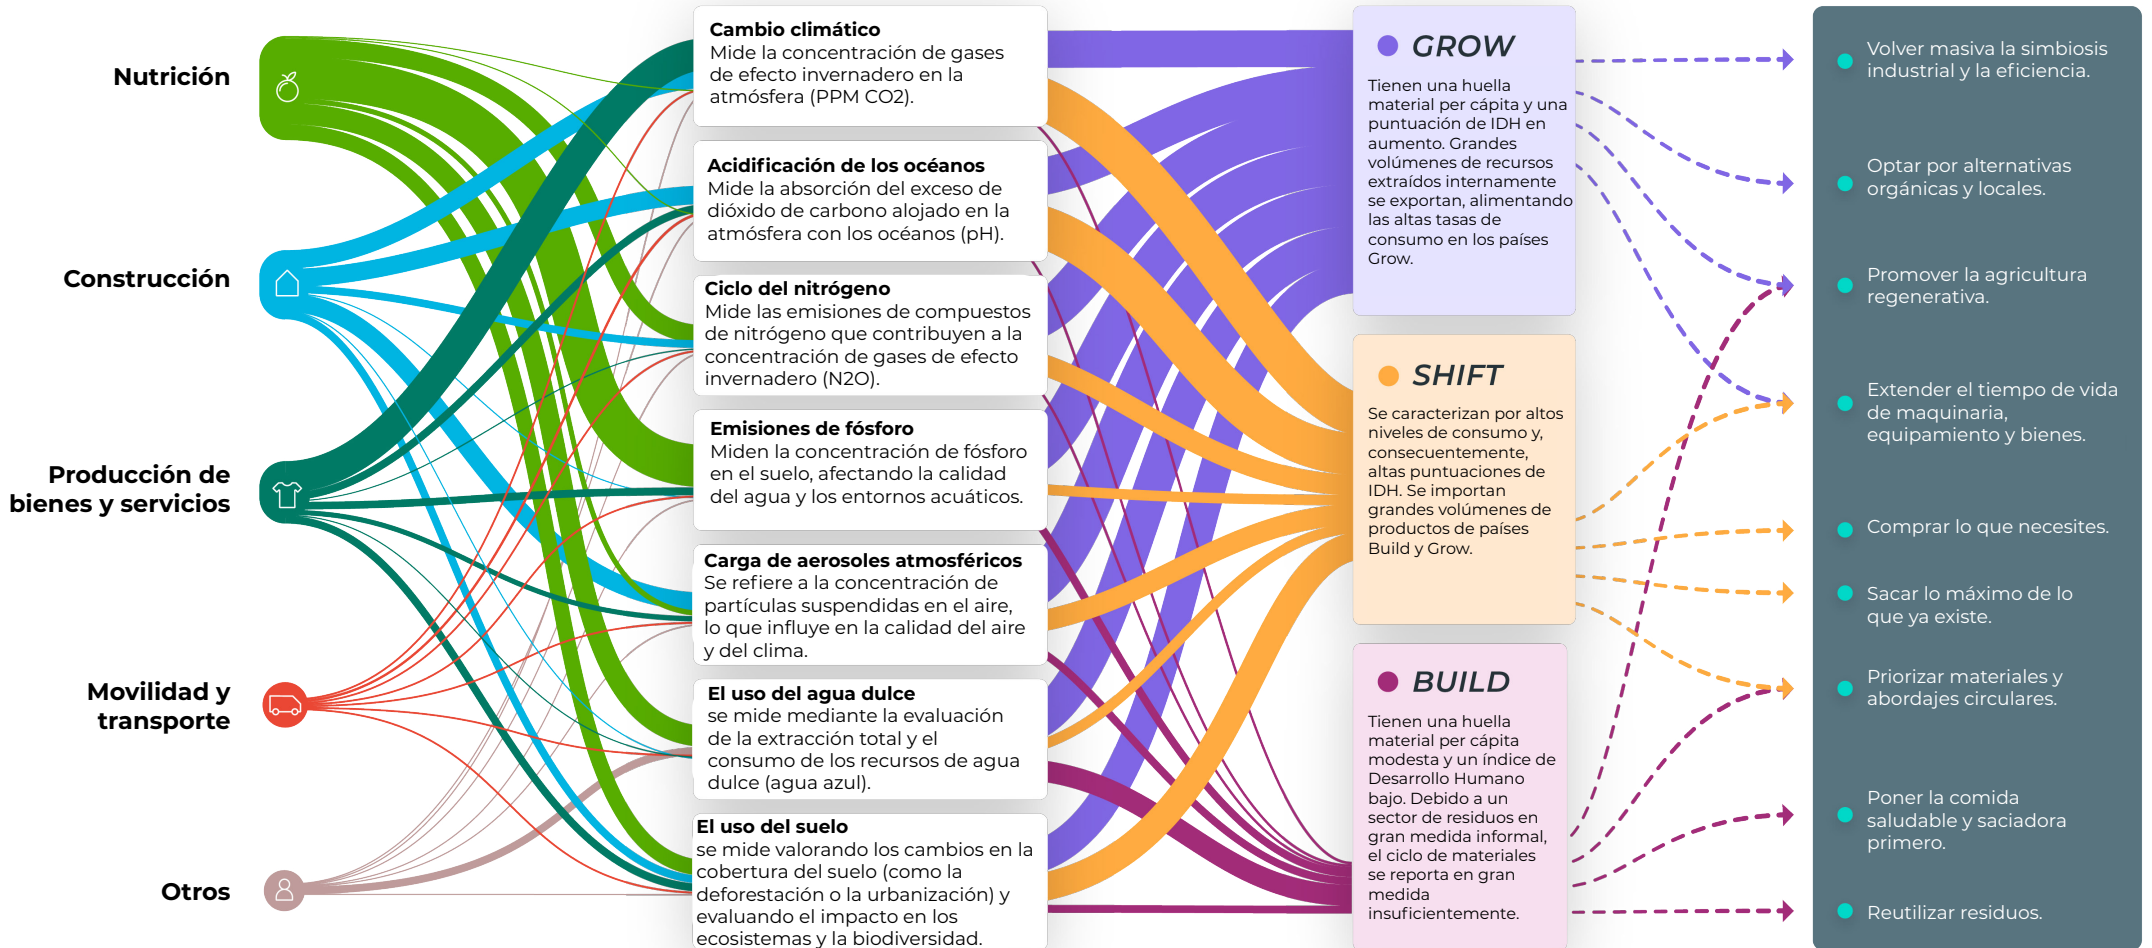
Nutrición

Construcción

Producción de bienes y servicios

Movilidad y transporte

Otros

Cambio climático
Mide la concentración de gases de efecto invernadero en la atmósfera (PPM CO2).

Acidificación de los océanos
Mide la absorción del exceso de dióxido de carbono alojado en la atmósfera con los océanos (pH).

Ciclo del nitrógeno
Mide las emisiones de compuestos de nitrógeno que contribuyen a la concentración de gases de efecto invernadero (N2O).

Emisiones de fósforo
Miden la concentración de fósforo en el suelo, afectando la calidad del agua y los entornos acuáticos.

Carga de aerosoles atmosféricos
Se refiere a la concentración de partículas suspendidas en el aire, lo que influye en la calidad del aire y del clima.

El uso del agua dulce
se mide mediante la evaluación de la extracción total y el consumo de los recursos de agua dulce (agua azul).

El uso del suelo
se mide valorando los cambios en la cobertura del suelo (como la deforestación o la urbanización) y evaluando el impacto en los ecosistemas y la biodiversidad.

GROW
Tienen una huella material per cápita y una puntuación de IDH en aumento. Grandes volúmenes de recursos extraídos internamente se exportan, alimentando las altas tasas de consumo en los países Grow.

SHIFT
Se caracterizan por altos niveles de consumo y, consecuentemente, altas puntuaciones de IDH. Se importan grandes volúmenes de productos de países Build y Grow.

BUILD
Tienen una huella material per cápita modesta y un índice de Desarrollo Humano bajo. Debido a un sector de residuos en gran medida informal, el ciclo de materiales se reporta en gran medida insuficientemente.

Volver masiva la simbiosis industrial y la eficiencia.

Optar por alternativas orgánicas y locales.

Promover la agricultura regenerativa.

Extender el tiempo de vida de maquinaria, equipamiento y bienes.

Comprar lo que necesites.

Sacar lo máximo de lo que ya existe.

Priorizar materiales y abordajes circulares.

Poner la comida saludable y saciadora primero.

Reutilizar residuos.